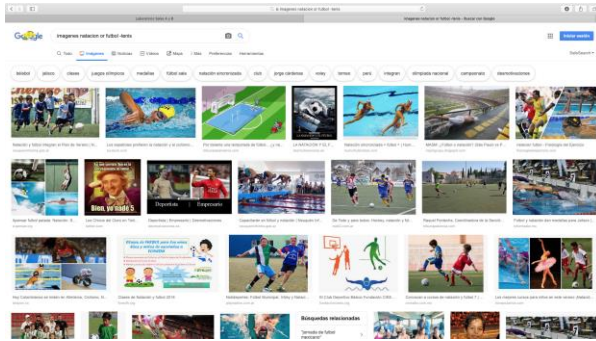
imagenes natacion vs futbol -tenis

Google

imagenes natacion vs futbol -tenis

Todo Imágenes Noticias Vídeos Maps Más Preferencias Herramientas

SafeSearch

delabol piloco clases juegos olimpicos medallas futbol sala natación sincronizada club jorge cárdenas voley tenso paris imagen olimpiada nacional campeonato discriminaciones

Iniciar sesión

Bien, ya vamos a ganar

Deportista Empresario

Búsquedas relacionadas

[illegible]